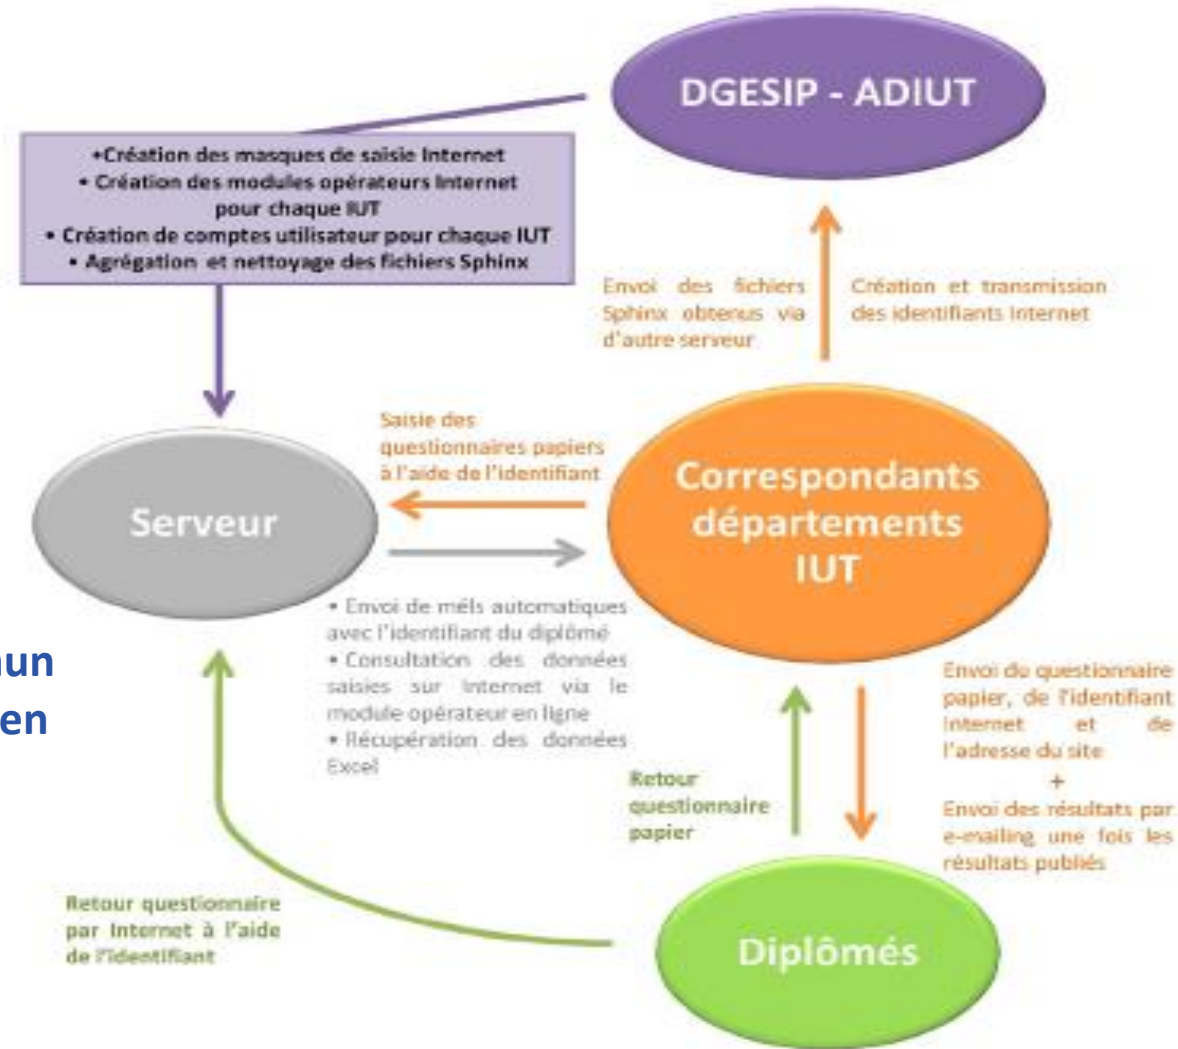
DGESIP - ADIUT

•Création des masques de saisie Internet
• Création des modules opérateurs Internet pour chaque IUT
• Création de comptes utilisateur pour chaque IUT
• Agrégation et nettoyage des fichiers Sphinx

Envoi des fichiers Sphinx obtenus via d'autre serveur

Création et transmission des identifiants Internet

Saisie des questionnaires papiers à l'aide de l'identifiant

Serveur

Correspondants départements IUT

• Envoi de méls automatiques avec l'identifiant du diplômé
• Consultation des données saisies sur Internet via le module opérateur en ligne
• Récupération des données Excel

mun
en

Envoi du questionnaire papier, de l'identifiant Internet et de l'adresse du site
+
Envoi des résultats par e-mailing une fois les résultats publiés

Retour questionnaire papier

Retour questionnaire par Internet à l'aide de l'identifiant

Diplômés